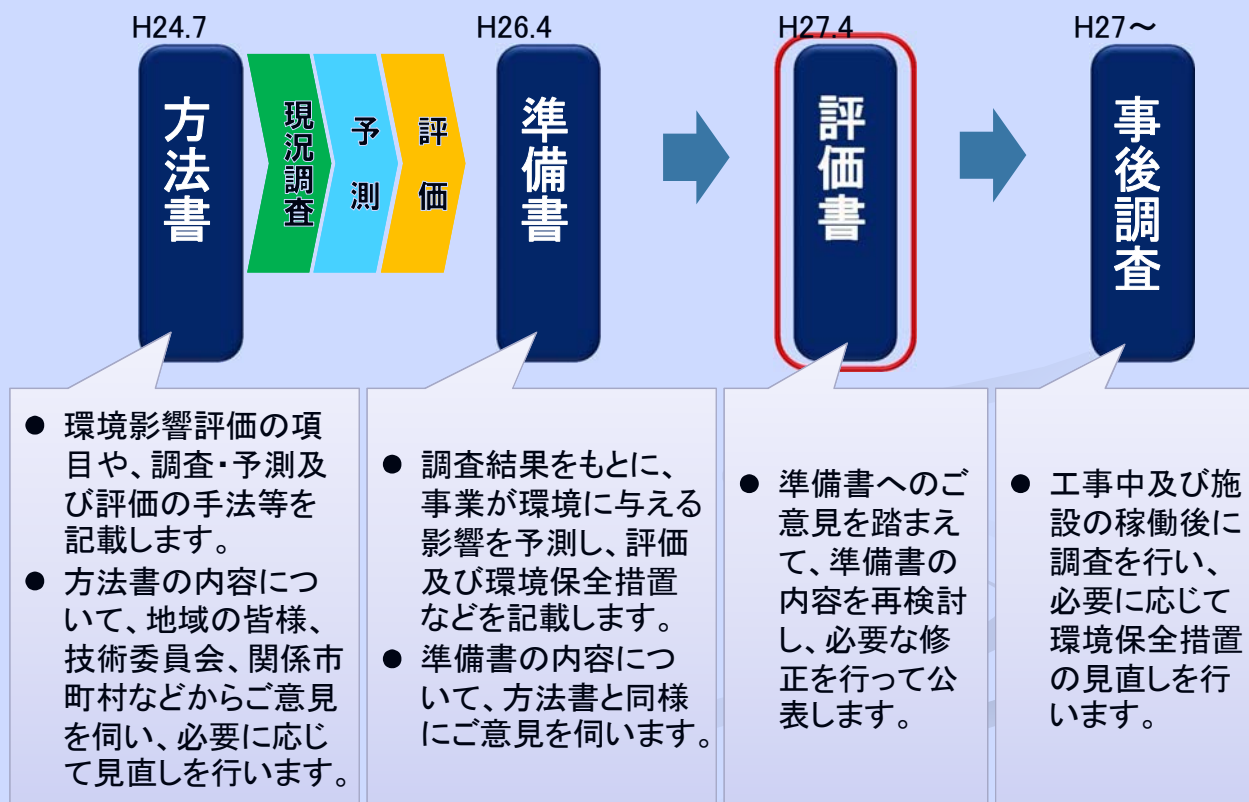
H24.7

方法書

現況調査

予測

評価

H26.4

準備書

H27.4

評価書

H27～

事後調査

● 環境影響評価の項目や、調査・予測及び評価の手法等を記載します。
● 方法書の内容について、地域の皆様、技術委員会、関係市町村などからご意見を伺い、必要に応じて見直しを行います。

● 調査結果をもとに、事業が環境に与える影響を予測し、評価及び環境保全措置などを記載します。
● 準備書の内容について、方法書と同様にご意見を伺います。

● 準備書へのご意見を踏まえて、準備書の内容を再検討し、必要な修正を行って公表します。

● 工事中及び施設の稼働後に調査を行い、必要に応じて環境保全措置の見直しを行います。